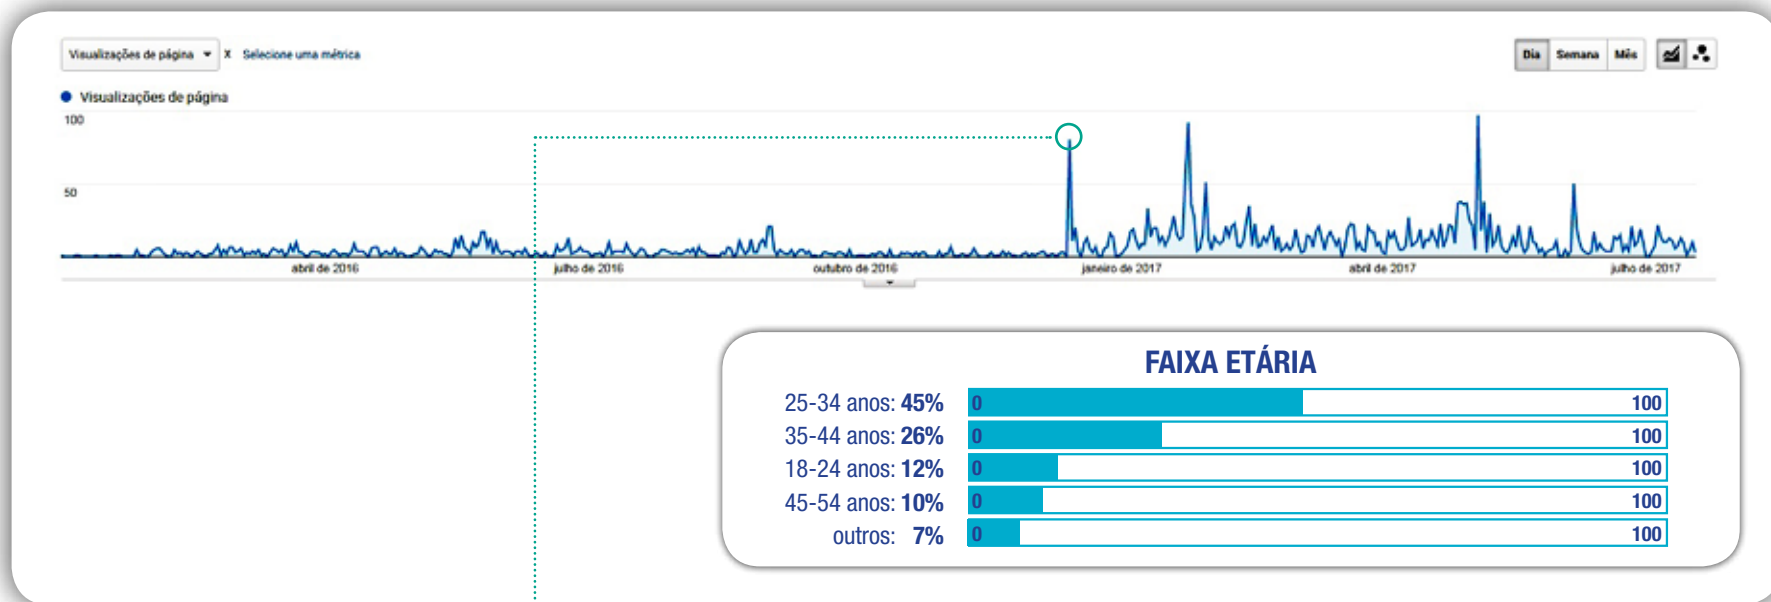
Visualizações de página ▾ x Selecione uma métrica

Dia Semana Mês

● Visualizações de página

100

50

abril de 2016 julho de 2016 outubro de 2016 janeiro de 2017 abril de 2017 julho de 2017

FAIXA ETÁRIA

25-34 anos: **45%** 0 100

35-44 anos: **26%** 0 100

18-24 anos: **12%** 0 100

45-54 anos: **10%** 0 100

outros: **7%** 0 100